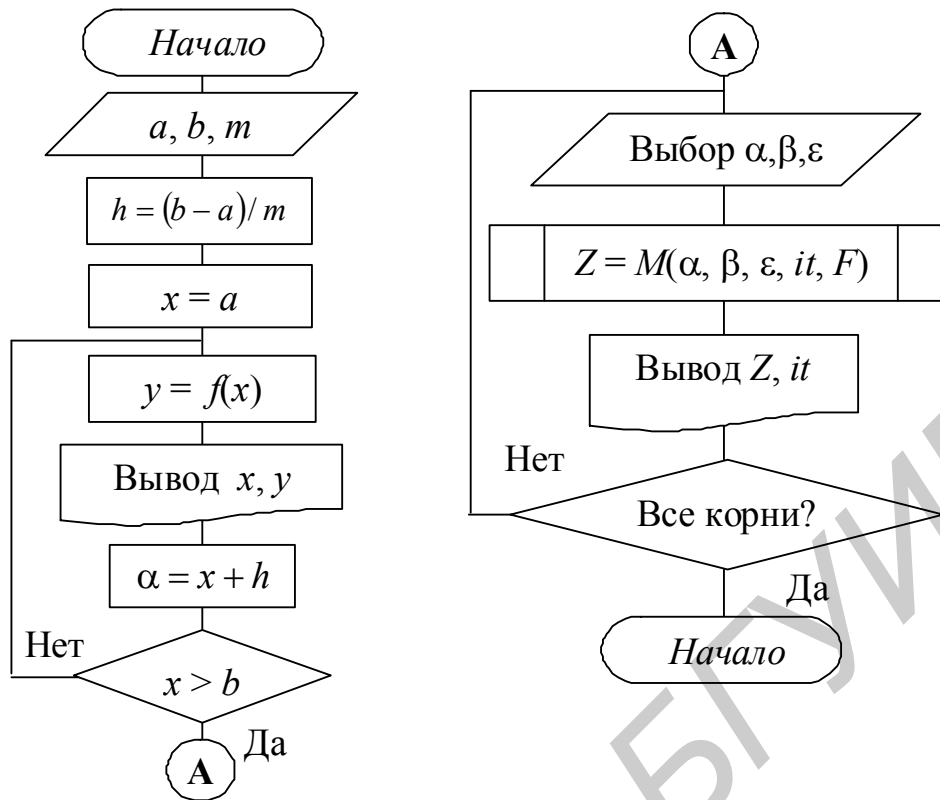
Начало

$a, b, m$

$h = (b - a) / m$

$x = a$

$y = f(x)$

Вывод $x, y$

$\alpha = x + h$

Нет

$x > b$

Да

A

A

Выбор $\alpha, \beta, \varepsilon$

$Z = M(\alpha, \beta, \varepsilon, it, F)$

Вывод $Z$, $it$

Нет

Все корни?

Да

Начало

БГУИ